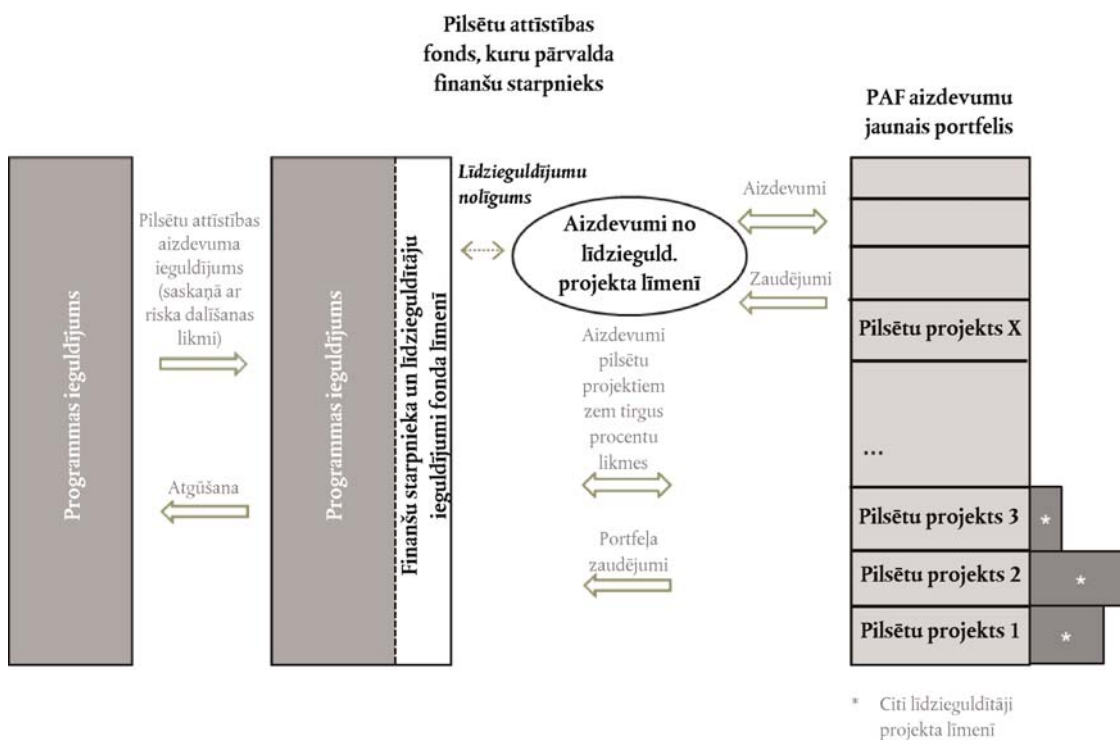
Pilsētu attīstības fonds, kuru pārvalda finanšu starpnieks

PAF aizdevumu jaunais portfelis

Programmas ieguldījums

Pilsētu attīstības aizdevuma ieguldījums (saskaņā ar riska dalīšanas likmi)

Atgūšana

Programmas ieguldījums

Finanšu starpnieka un līdzieguldītāju ieguldījumi fonda līmenī

Līdzieguldījumu nolīgums

Aizdevumi no līdzieguld. projekta līmenī

Aizdevumi

Zaudējumi

Aizdevumi pilsētu projektiem zem tirgus procentu likmes

Portfeļa zaudējumi

Pilsētu projekts X

...

Pilsētu projekts 3

*

Pilsētu projekts 2

*

Pilsētu projekts 1

*

* Citi līdzieguldītāji projekta līmenī